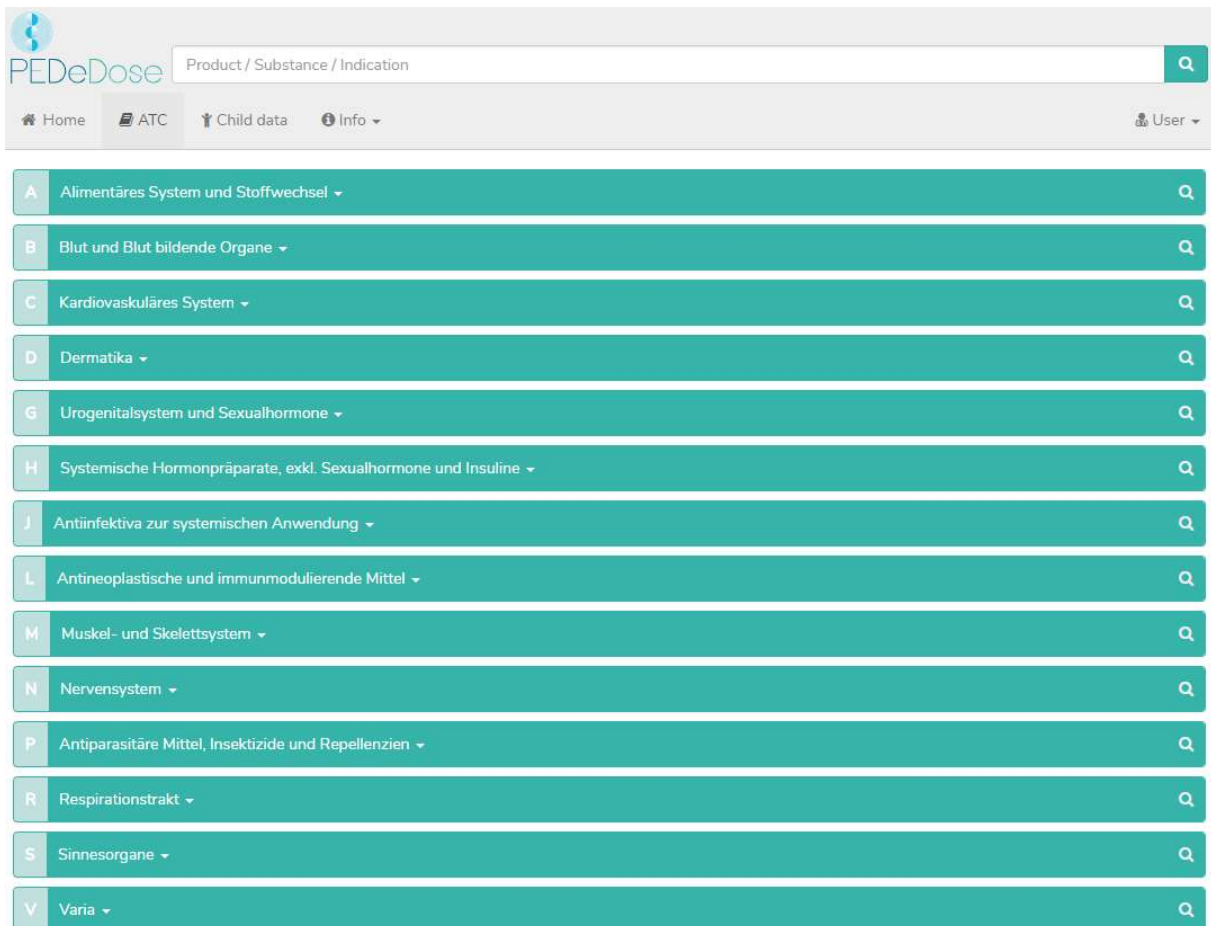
PEDeDose

Product / Substance / Indication

Home ATC Child data Info User

A Alimentäres System und Stoffwechsel
B Blut und Blut bildende Organe
C Kardiovaskuläres System
D Dermatika
G Urogenitalsystem und Sexualhormone
H Systemische Hormonpräparate, exkl. Sexualhormone und Insuline
J Antiinfektiva zur systemischen Anwendung
L Antineoplastische und immunmodulierende Mittel
M Muskel- und Skelettsystem
N Nervensystem
P Antiparasitäre Mittel, Insektizide und Repellenzien
R Respirationstrakt
S Sinnesorgane
V Varia